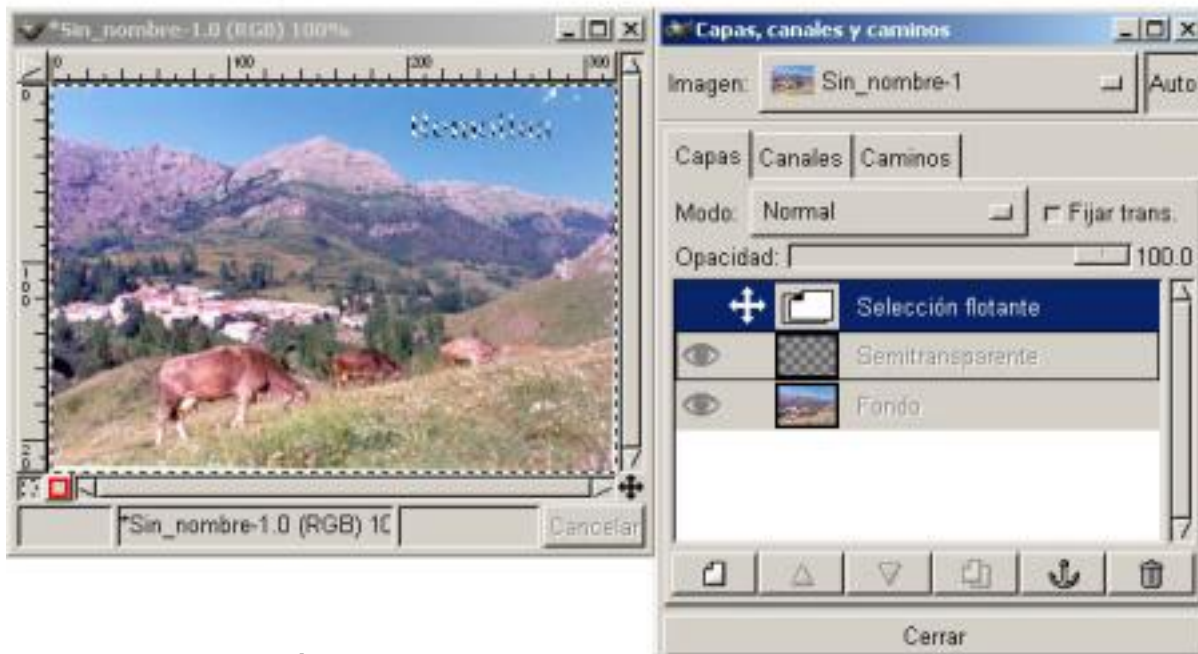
*Sin_nombre-1.0 (RGB) 100%
0 100 200 300
0
100
200
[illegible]
*Sin_nombre-1.0 (RGB) 1C
Cancelar

Capas, canales y caminos
Imagen: Sin_nombre-1
Auto
Capas Canales Caminos
Modo: Normal
Fijar trans.
Opacidad: 100.0
Selección flotante
Semitransparente
Fondo
Cerrar